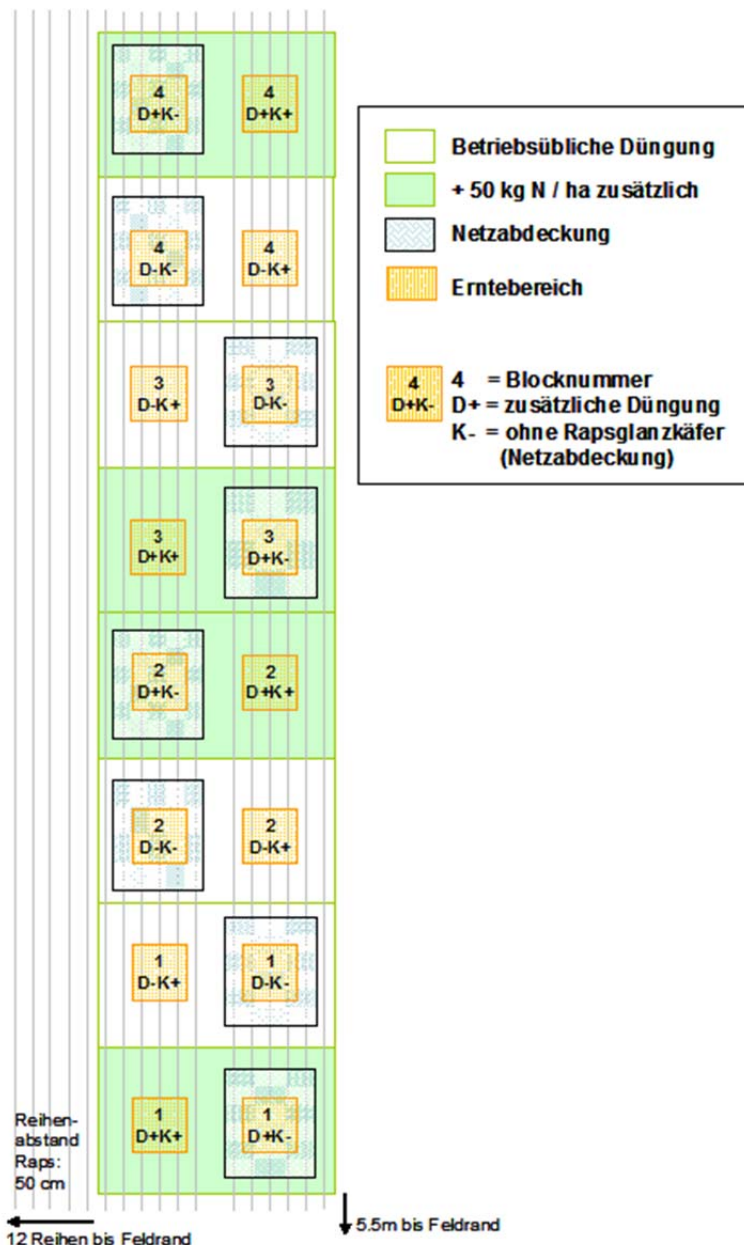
4
D+K-

4
D+K+

4
D-K-

4
D-K+

3
D-K+

3
D-K-

3
D+K+

3
D+K-

2
D+K-

2
D+K+

2
D-K-

2
D-K+

1
D-K+

1
D-K-

1
D+K+

1
D+K-

Betriebsübliche Düngung
+ 50 kg N / ha zusätzlich
Netzabdeckung
Erntebereich

4
D+K-
4 = Blocknummer
D+ = zusätzliche Düngung
K- = ohne Rapsglanzkäfer (Netzabdeckung)

Reihenabstand Raps: 50 cm

12 Reihen bis Feldrand

5.5m bis Feldrand